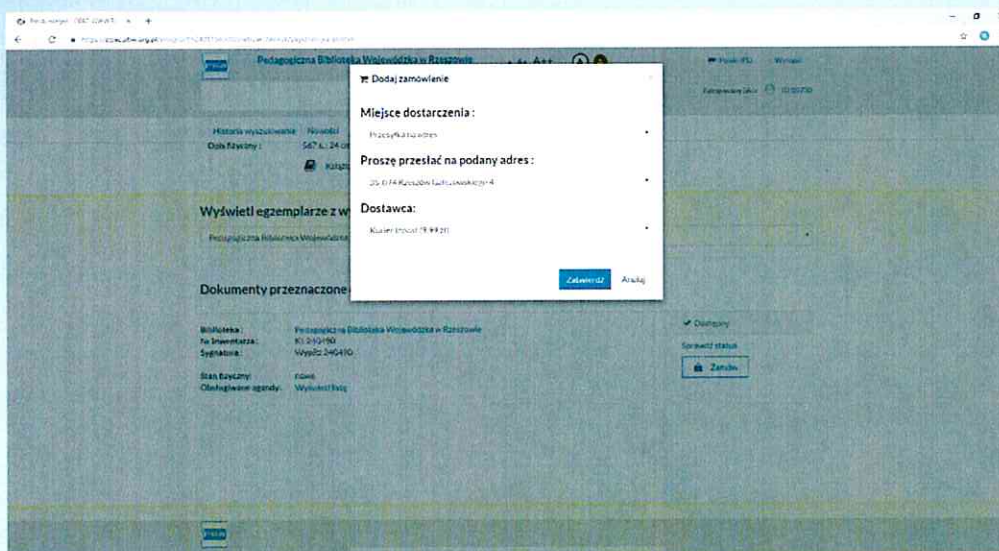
Pedagogiczna Biblioteka Wojewódzka w Rzeszowie

Historia wyszukiwania Nowości
Opis fizyczny: 567 s. : 24 cm
Książka

Wyświetl egzemplarze z w
Pedagogiczna Biblioteka Wojewódzka

Dokumenty przeznaczone

Biblioteka: Pedagogiczna Biblioteka Wojewódzka w Rzeszowie
Nr inwentarza: Kl. 240490
Sygnatura: Wypoż 240490
Stan fizyczny: nowe
Obsługiwane agendy: Wyświetl listę

Dostępny
Sprawdź status
Zamów

Dodaj zamówienie

Miejsce dostarczenia :
Przesyłka na adres

Proszę przesłać na podany adres :
35-074 Rzeszów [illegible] 4

Dostawca:
Kurier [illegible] (9,99 zł)

Zatwierdź Anuluj